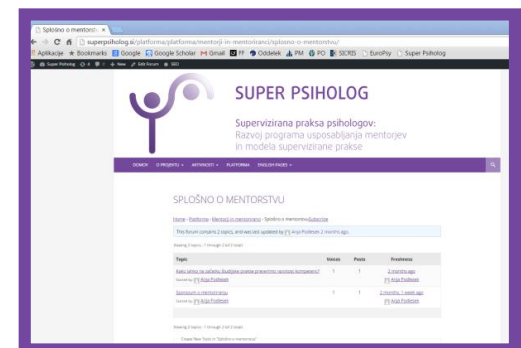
Splošno o mentorstvu ×

superpsiholog.si/platforma/platforma/mentorji-in-mentoranci/splosno-o-mentorstvu/

Aplikacije ★ Bookmarks Google Google Scholar Gmail FF Oddelek PM PO SICRIS EuroPsy Super Psiholog

Super Psiholog 4 0 + New Edit Forum SEO

SUPER PSIHOLOG

Supervizirana praksa psihologov:
Razvoj programa usposabljanja mentorjev in modela supervizirane prakse

DOMOV O PROJEKTU AKTIVNOSTI PLATFORMA ENGLISH PAGES

SPLOŠNO O MENTORSTVU

Home › Platforma › Mentorji in mentoranci › Splošno o mentorstvu Subscribe

This forum contains 2 topics, and was last updated by Anja Podlesek 2 months ago.

Viewing 2 topics - 1 through 2 (of 2 total)

| Topic | Voices | Posts | Freshness |
|---|---|---|---|
| Kako lahko že začetku študijske prakse preverimo razvitost kompetenc? Started by: Anja Podlesek | 1 | 1 | 2 months ago Anja Podlesek |
| Spoznavni o mentorstvu Started by: Anja Podlesek | 1 | 1 | 2 months, 1 week ago Anja Podlesek |

Viewing 2 topics - 1 through 2 (of 2 total)

Create New Topic in "Splošno o mentorstvu"